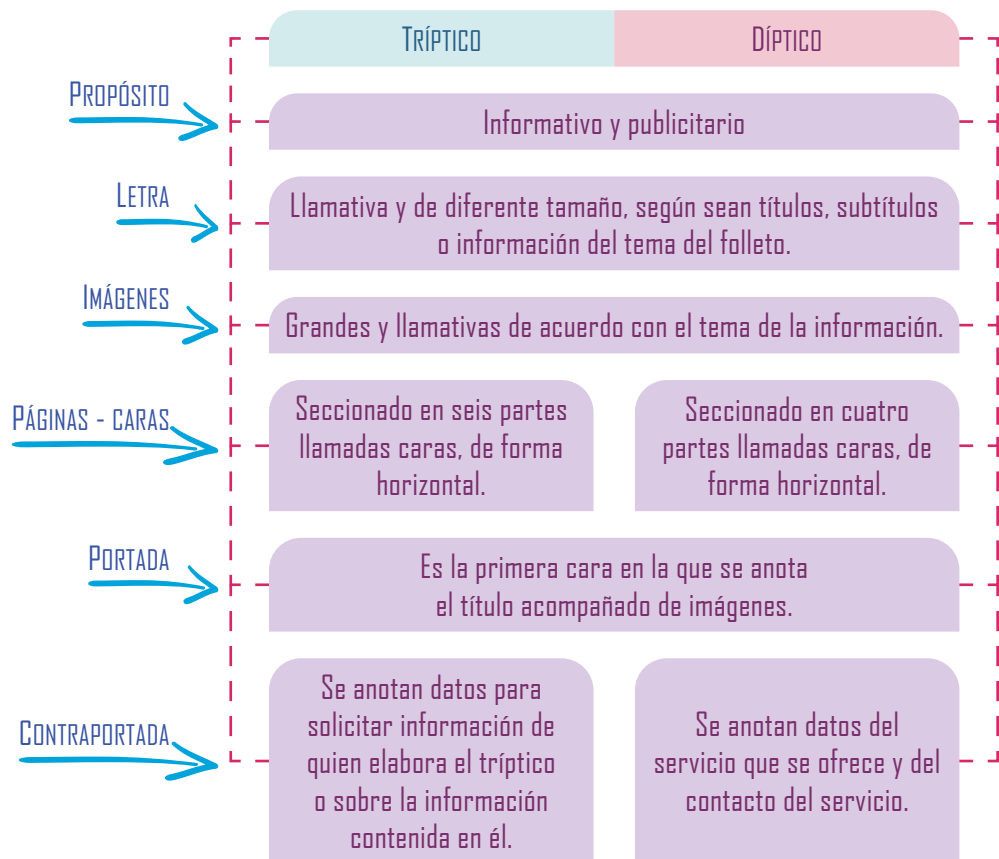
Tríptico

Díptico

Propósito

Informativo y publicitario

Letra

Llamativa y de diferente tamaño, según sean títulos, subtítulos o información del tema del folleto.

Imágenes

Grandes y llamativas de acuerdo con el tema de la información.

Páginas - caras

Seccionado en seis partes llamadas caras, de forma horizontal.

Seccionado en cuatro partes llamadas caras, de forma horizontal.

Portada

Es la primera cara en la que se anota el título acompañado de imágenes.

Contraportada

Se anotan datos para solicitar información de quien elabora el tríptico o sobre la información contenida en él.

Se anotan datos del servicio que se ofrece y del contacto del servicio.